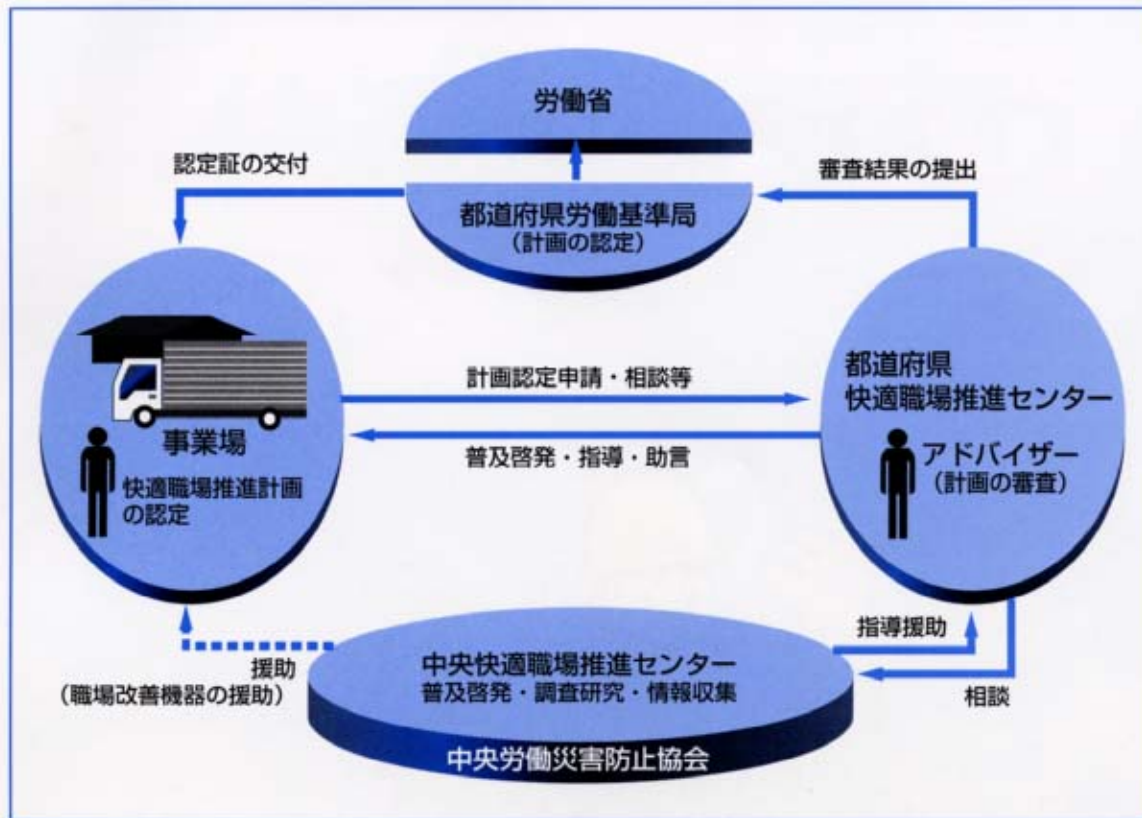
労働省

認定証の交付

審査結果の提出

都道府県労働基準局
（計画の認定）

事業場
快適職場推進計画の認定

計画認定申請・相談等

普及啓発・指導・助言

都道府県
快適職場推進センター

アドバイザー
（計画の審査）

指導援助

援助
（職場改善機器の援助）

中央快適職場推進センター
普及啓発・調査研究・情報収集

相談

中央労働災害防止協会